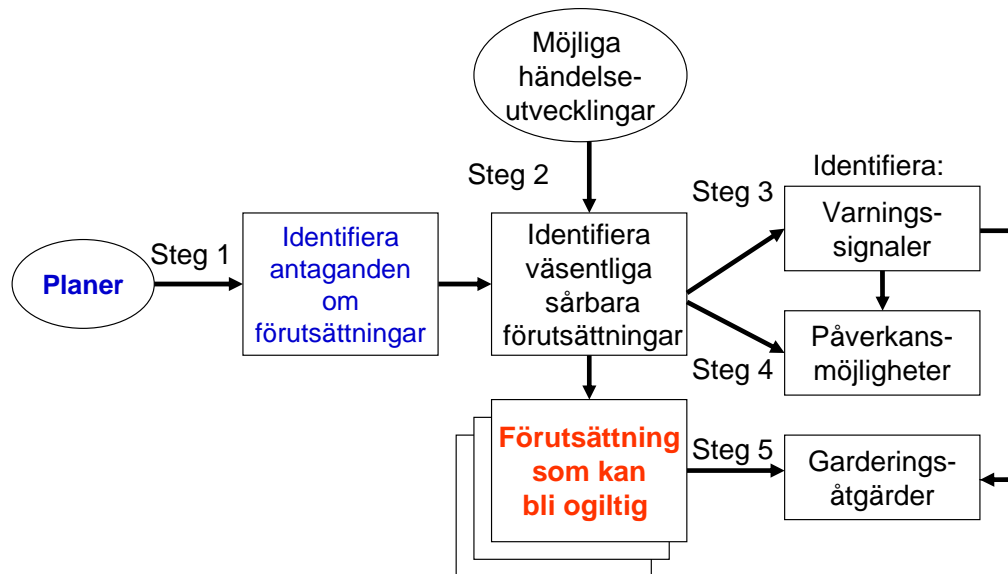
Möjliga händelseutvecklingar

Planer

Steg 1

Identifiera antaganden om förutsättningar

Steg 2

Identifiera väsentliga sårbara förutsättningar

Identifiera:

Steg 3

Varningssignaler

Steg 4

Påverkansmöjligheter

Förutsättning som kan bli ogiltig

Steg 5

Garderingsåtgärder